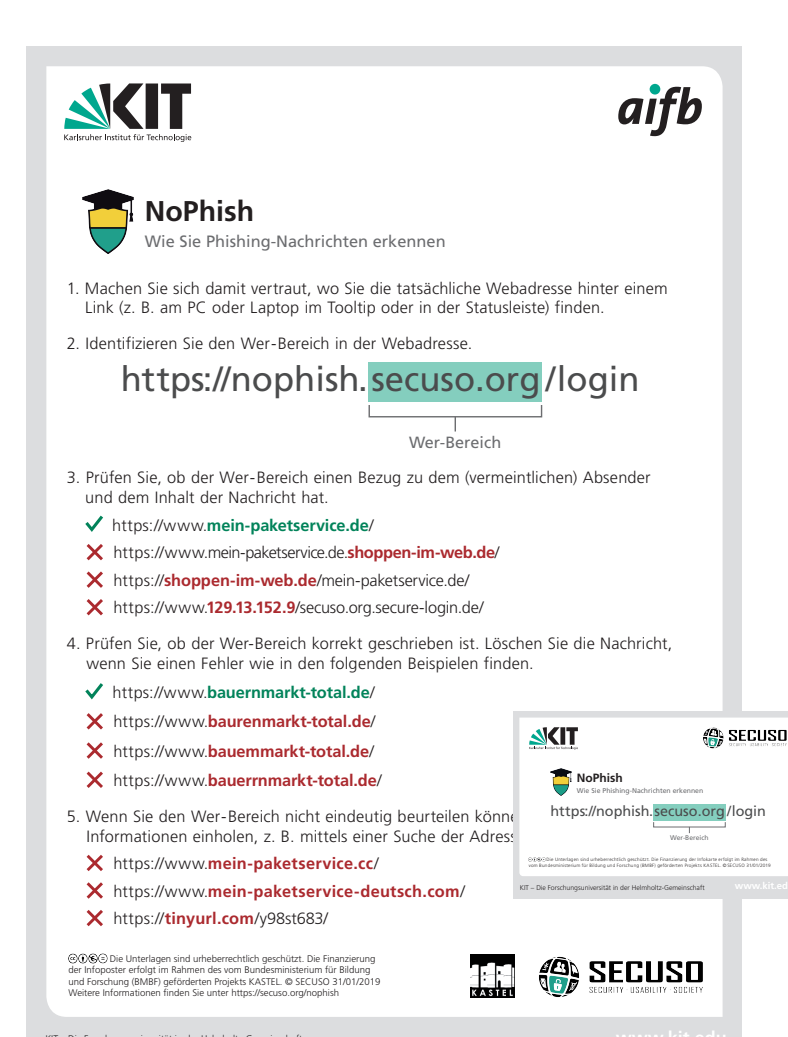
KIT
Karlsruher Institut für Technologie

aifb

NoPhish
Wie Sie Phishing-Nachrichten erkennen

1. Machen Sie sich damit vertraut, wo Sie die tatsächliche Webadresse hinter einem Link (z. B. am PC oder Laptop im Tooltip oder in der Statusleiste) finden.

2. Identifizieren Sie den Wer-Bereich in der Webadresse.

https://nophish.secuso.org/login

Wer-Bereich

3. Prüfen Sie, ob der Wer-Bereich einen Bezug zu dem (vermeintlichen) Absender und dem Inhalt der Nachricht hat.

✓ https://www.mein-paketservice.de/
✗ https://www.mein-paketservice.de.shoppen-im-web.de/
✗ https://shoppen-im-web.de/mein-paketservice.de/
✗ https://www.129.13.152.9/secuso.org.secure-login.de/

4. Prüfen Sie, ob der Wer-Bereich korrekt geschrieben ist. Löschen Sie die Nachricht, wenn Sie einen Fehler wie in den folgenden Beispielen finden.

✓ https://www.bauernmarkt-total.de/
✗ https://www.baurenmarkt-total.de/
✗ https://www.bauemmarkt-total.de/
✗ https://www.bauerrnmarkt-total.de/

5. Wenn Sie den Wer-Bereich nicht eindeutig beurteilen könne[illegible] Informationen einholen, z. B. mittels einer Suche der Adress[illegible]

✗ https://www.mein-paketservice.cc/
✗ https://www.mein-paketservice-deutsch.com/
✗ https://tinyurl.com/y98st683/

Die Unterlagen sind urheberrechtlich geschützt. Die Finanzierung der Infoposter erfolgt im Rahmen des vom Bundesministerium für Bildung und Forschung (BMBF) geförderten Projekts KASTEL. © SECUSO 31/01/2019 Weitere Informationen finden Sie unter https://secuso.org/nophish

KASTEL

SECUSO
SECURITY · USABILITY · SOCIETY

KIT

SECUSO
SECURITY · USABILITY · SOCIETY

NoPhish
Wie Sie Phishing-Nachrichten erkennen

https://nophish.secuso.org/login

Wer-Bereich

Die Unterlagen sind urheberrechtlich geschützt. Die Finanzierung der Infokarte erfolgt im Rahmen des vom Bundesministerium für Bildung und Forschung (BMBF) geförderten Projekts KASTEL. ©SECUSO 31/01/2019

KIT – Die Forschungsuniversität in der Helmholtz-Gemeinschaft

www.kit.ed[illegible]

KIT – Die Forschungsuniversität in der Helmholtz-Gemeinschaft

www.kit.edu